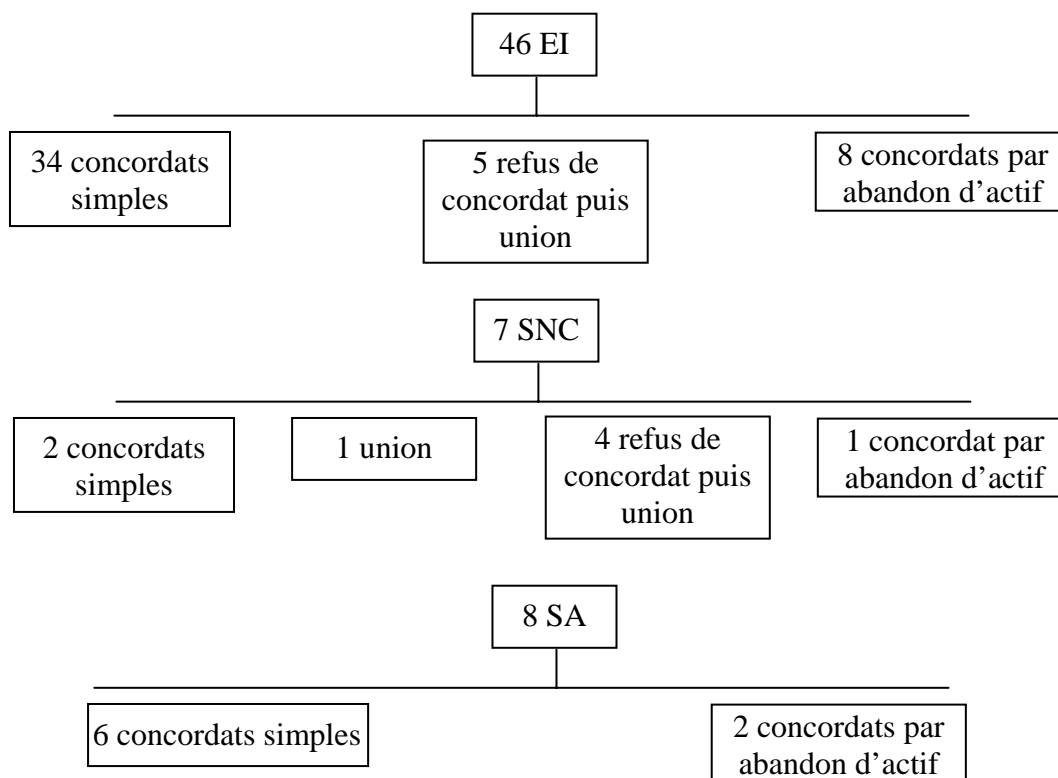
46 EI

34 concordats simples

5 refus de concordat puis union

8 concordats par abandon d'actif

7 SNC

2 concordats simples

1 union

4 refus de concordat puis union

1 concordat par abandon d'actif

8 SA

6 concordats simples

2 concordats par abandon d'actif